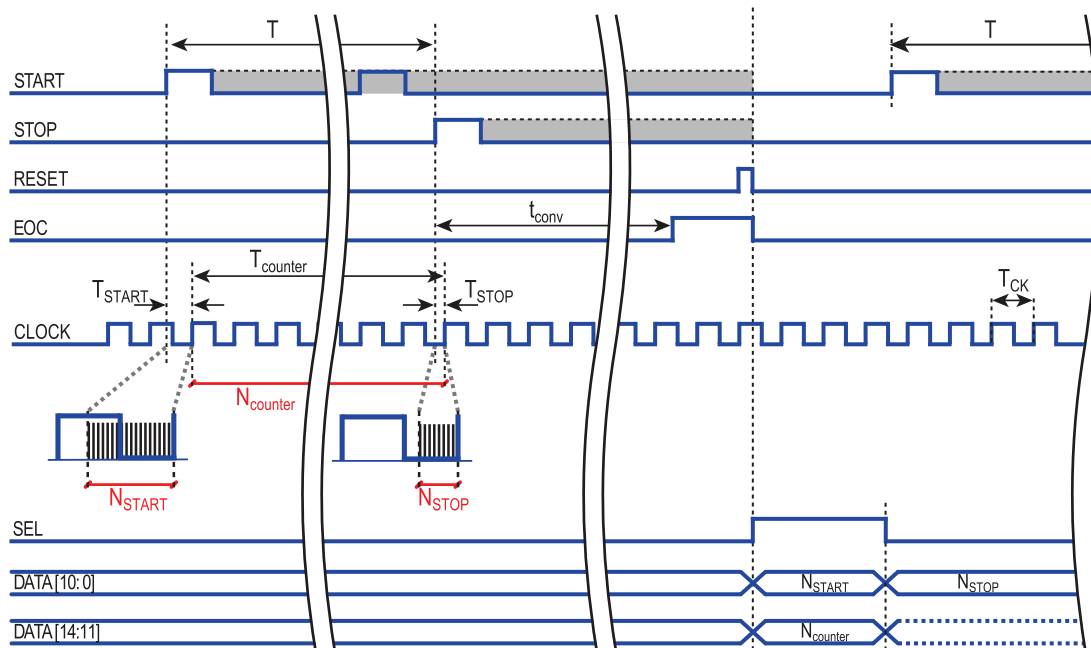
T

T

START

STOP

RESET

EOC

$t_{conv}$

$T_{counter}$

$T_{START}$

$T_{STOP}$

$T_{CK}$

CLOCK

$N_{counter}$

$N_{START}$

$N_{STOP}$

SEL

DATA[10:0]

$N_{START}$

$N_{STOP}$

DATA[14:11]

$N_{counter}$